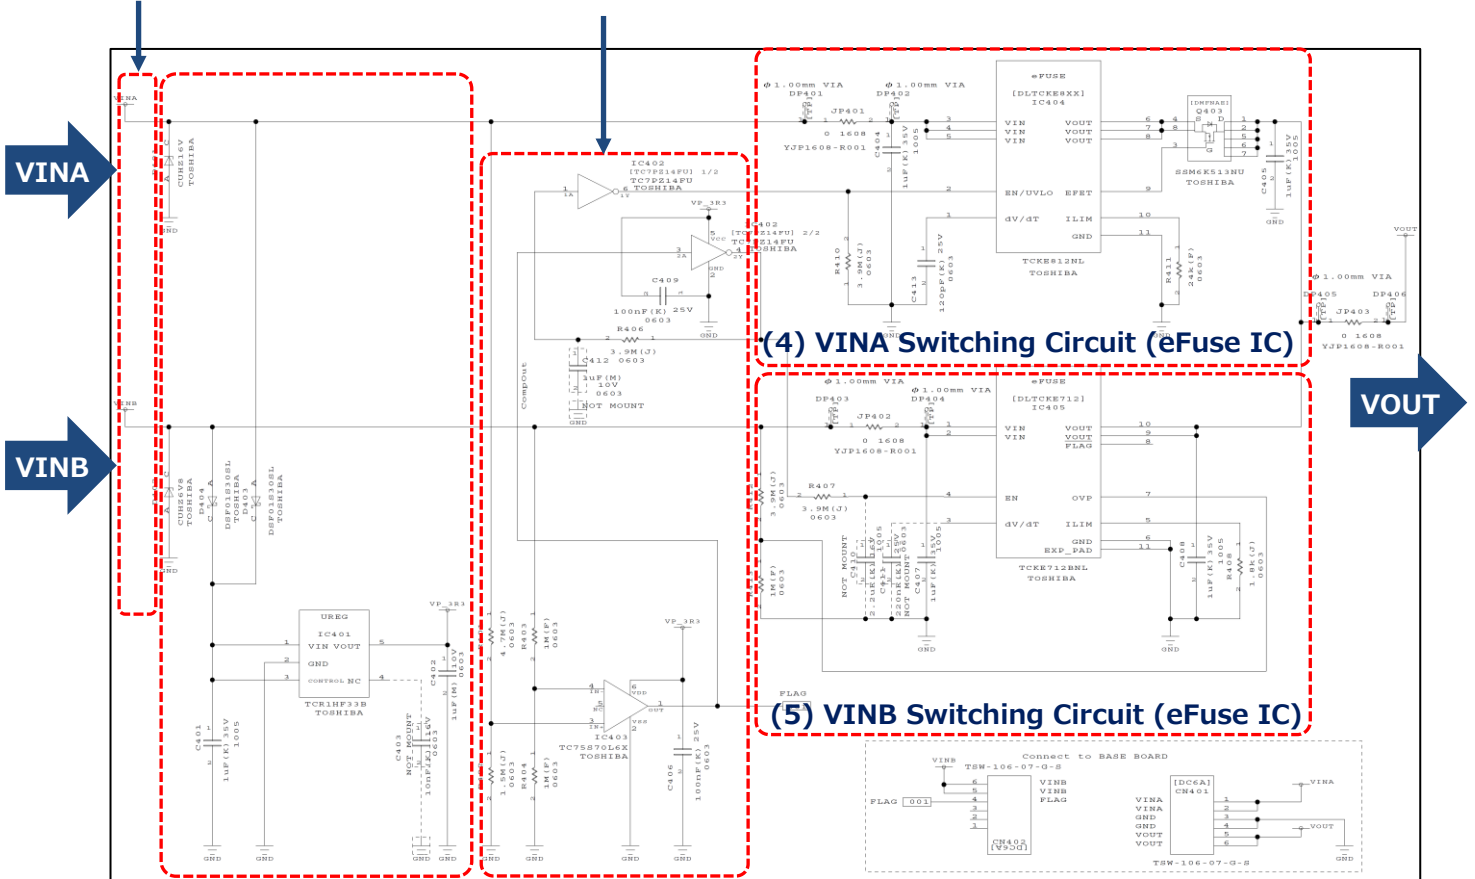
VINA

VINB

VOUT

(4) VINA Switching Circuit (eFuse IC)

(5) VINB Switching Circuit (eFuse IC)

VINA
CUHZ16V
TOSHIBA
GND

VINB
CUHZ6V8
TOSHIBA
D404
DSF01S30SL
D403
DSF01S30SL
TOSHIBA
GND

UREG
IC401
VIN VOUT
GND
CONTROL NC
TCR1HF33B
TOSHIBA
C401
1uF(K) 35V
1005
C403
NOT MOUNT
100nF(K) 16V
0603
C402
1uF(M) 10V
0603
VP_3R3
GND

IC402
[TC7PZ14FU] 1/2
TC7PZ14FU
TOSHIBA
VP_3R3
IC402
[TC7PZ14FU] 2/2
TC7PZ14FU
TOSHIBA
C409
100nF(K) 25V
0603
R406
3.9M(J)
C412 0603
1uF(M)
10V
0603
NOT MOUNT
CompOut
GND
R405
4.7M(J)
0603
R403
1M(F)
0603
VP_3R3
IC403
TC75S70L6X
TOSHIBA
R404
1.5M(J)
0603
R402
1M(F)
0603
C406
100nF(K) 25V
0603
GND

$\phi$1.00mm VIA
DP401
JP401
0 1608
YJP1608-R001
$\phi$1.00mm VIA
DP402
C404
1uF(K) 35V
1005
eFUSE
[DLTCKE8XX]
IC404
VIN VOUT
VIN VOUT
VIN VOUT
EN/UVLO EFET
dV/dT ILIM
GND
TCKE812NL
TOSHIBA
R410
3.9M(J)
0603
C413
120pF(K) 25V
0603
R411
24k(F)
0603
[DMFBAE]
Q403
SSM6K513NU
TOSHIBA
C405
1uF(K) 35V
1005
GND

VOUT
$\phi$1.00mm VIA
DP405
JP403
DP406
0 1608
YJP1608-R001

$\phi$1.00mm VIA
DP403
JP402
0 1608
YJP1608-R001
$\phi$1.00mm VIA
DP404
eFUSE
[DLTCKE712]
IC405
VIN VOUT
VIN VOUT
FLAG
EN OVP
dV/dT ILIM
GND
EXP_PAD
TCKE712BNL
TOSHIBA
R407
3.9M(J)
0603
3.9M(J)
0603
1M(F)
0603
C410
NOT MOUNT
2.2uF(K) 16V
1005
C411
220nF(K) 25V
NOT MOUNT 0603
C407
1uF(K) 35V
1005
C408
1uF(K) 35V
1005
R408
1.8k(J)
0603
GND
FLAG

Connect to BASE BOARD
VINB
TSW-106-07-G-S
FLAG 001
VINB
VINB
FLAG
CN402
[DC6A]
[DC6A]
CN401
VINA
VINA
VINA
GND
GND
VOUT
VOUT
VOUT
TSW-106-07-G-S
GND